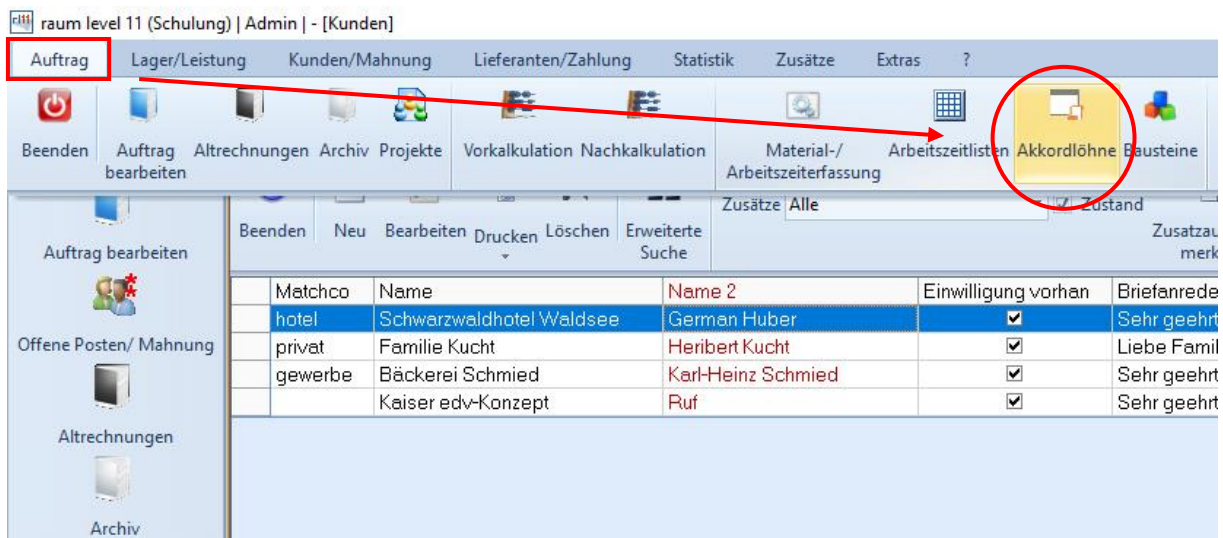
raum level 11 (Schulung) | Admin | - [Kunden]

Auftrag Lager/Leistung Kunden/Mahnung Lieferanten/Zahlung Statistik Zusätze Extras ?

Beenden Auftrag bearbeiten Altrechnungen Archiv Projekte Vorkalkulation Nachkalkulation Material-/ Arbeitszeiterfassung Arbeitszeitlisten Akkordlöhne Bausteine

Auftrag bearbeiten

Offene Posten/ Mahnung

Altrechnungen

Archiv

Beenden Neu Bearbeiten Drucken Löschen Erweiterte Suche

Zusätze Alle

Zustand

Zusatzau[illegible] merk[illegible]

| | Matchco | Name | Name 2 | Einwilligung vorhan | Briefanrede |
|---|---|---|---|---|---|
| | hotel | Schwarzwaldhotel Waldsee | German Huber | ✔ | Sehr geehrt |
| | privat | Familie Kucht | Heribert Kucht | ✔ | Liebe Famil |
| | gewerbe | Bäckerei Schmied | Karl-Heinz Schmied | ✔ | Sehr geehrt |
| | | Kaiser edv-Konzept | Ruf | ✔ | Sehr geehrt |